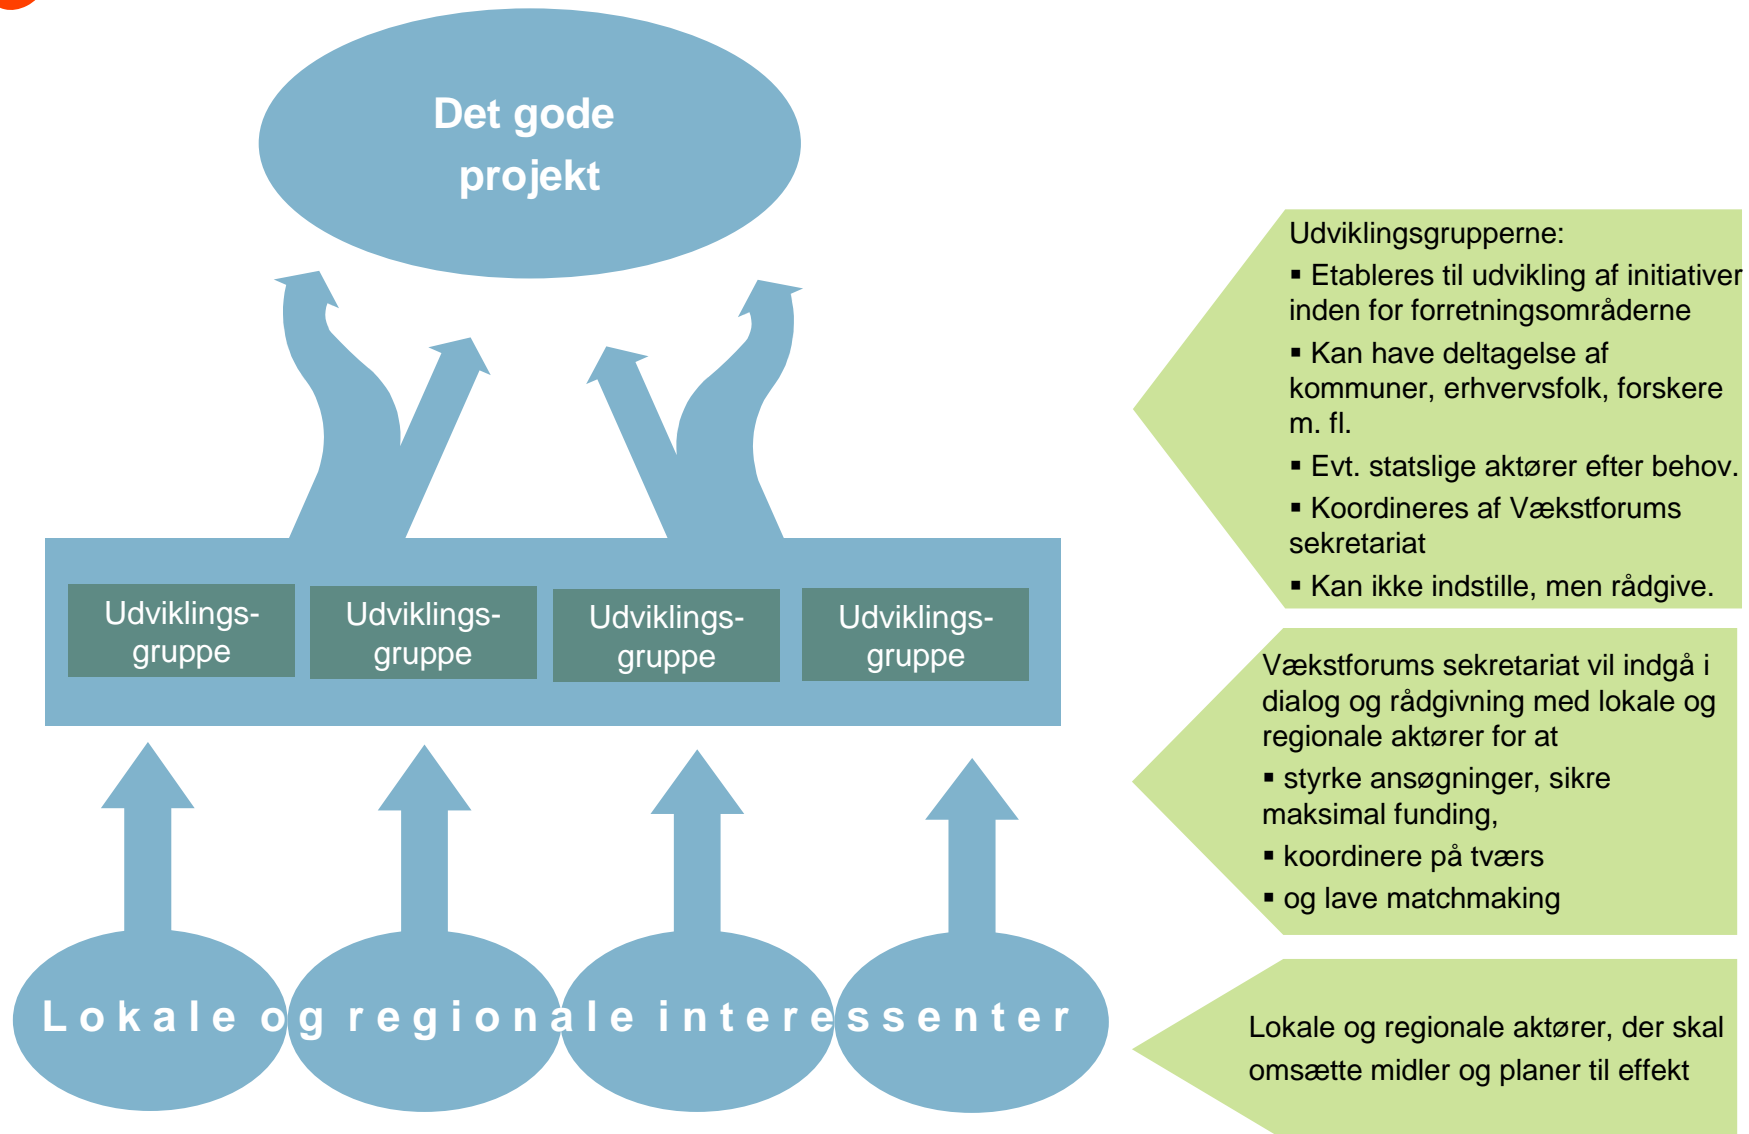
Det gode projekt

Udviklingsgruppe

Udviklingsgruppe

Udviklingsgruppe

Udviklingsgruppe

Lokale og regionale interessenter

Udviklingsgrupperne:
▪ Etableres til udvikling af initiativer inden for forretningsområderne
▪ Kan have deltagelse af kommuner, erhvervsfolk, forskere m. fl.
▪ Evt. statslige aktører efter behov.
▪ Koordineres af Vækstforums sekretariat
▪ Kan ikke indstille, men rådgive.

Vækstforums sekretariat vil indgå i dialog og rådgivning med lokale og regionale aktører for at
▪ styrke ansøgninger, sikre maksimal funding,
▪ koordinere på tværs
▪ og lave matchmaking

Lokale og regionale aktører, der skal omsætte midler og planer til effekt